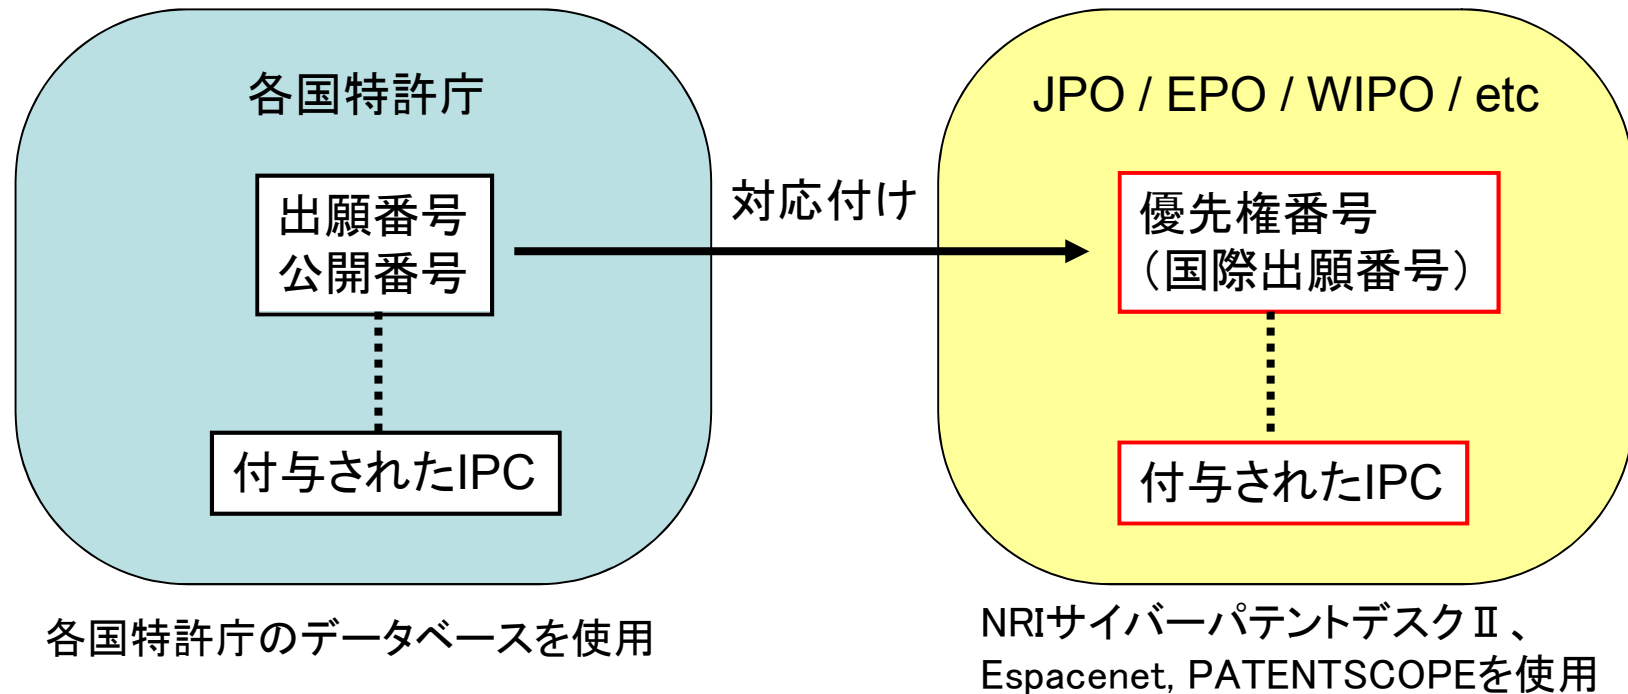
各国特許庁

出願番号
公開番号

付与されたIPC

対応付け

JPO / EPO / WIPO / etc

優先権番号
（国際出願番号）

付与されたIPC

各国特許庁のデータベースを使用

NRIサイバーパテントデスクⅡ、
Espacenet, PATENTSCOPEを使用